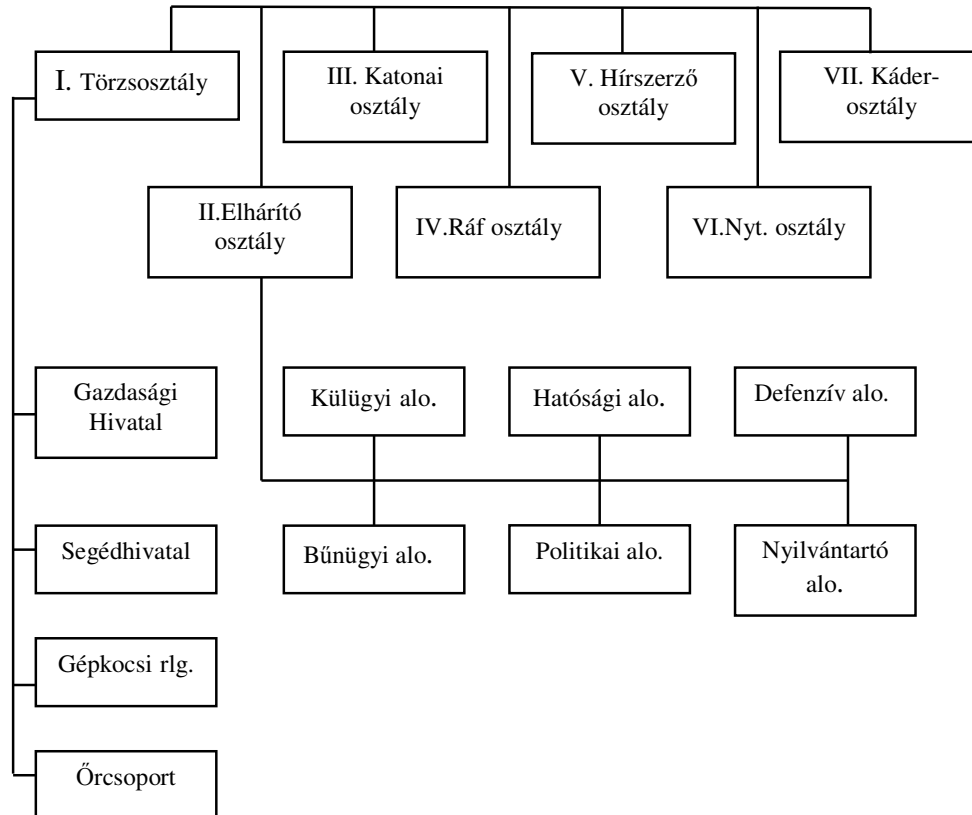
I. Törzsosztály

III. Katonai osztály

V. Hírszerző osztály

VII. Káderosztály

II.Elhárító osztály

IV.Ráf osztály

VI.Nyt. osztály

Gazdasági Hivatal

Segédhivatal

Gépkocsi rlg.

Őrcsoport

Külügyi alo.

Hatósági alo.

Defenzív alo.

Bűnügyi alo.

Politikai alo.

Nyilvántartó alo.